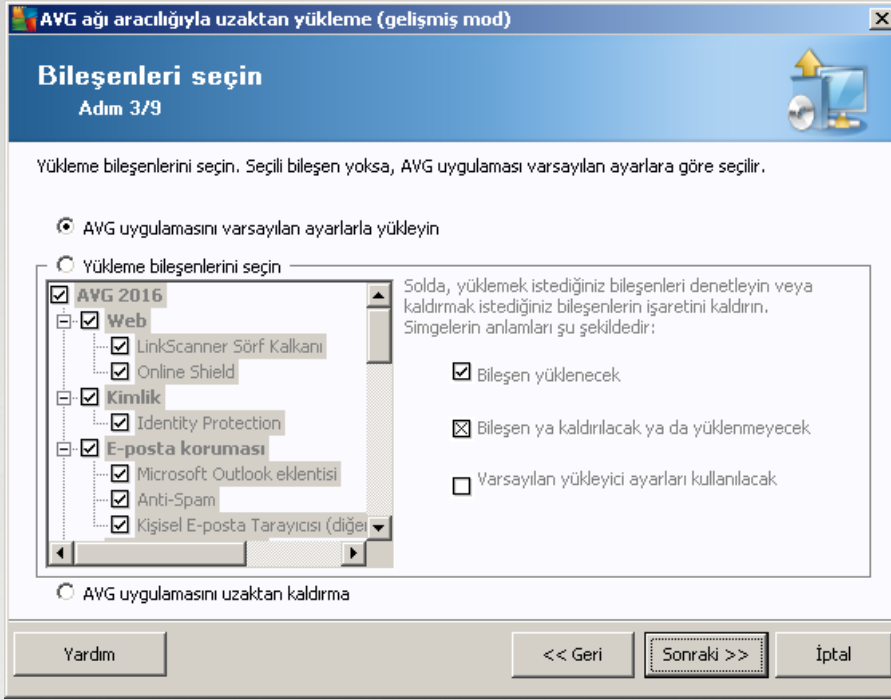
AVG ağı aracılığıyla uzaktan yükleme (gelişmiş mod)

Bileşenleri seçin
Adım 3/9

Yükleme bileşenlerini seçin. Seçili bileşen yoksa, AVG uygulaması varsayılan ayarlara göre seçilir.

AVG uygulamasını varsayılan ayarlarla yükleyin

Yükleme bileşenlerini seçin

AVG 2016
Web
LinkScanner Sörf Kalkanı
Online Shield
Kimlik
Identity Protection
E-posta koruması
Microsoft Outlook eklentisi
Anti-Spam
Kişisel E-posta Tarayıcısı (diğe

Solda, yüklemek istediğiniz bileşenleri denetleyin veya kaldırmak istediğiniz bileşenlerin işaretini kaldırın. Simgelerin anlamları şu şekildedir:

Bileşen yüklenecek

Bileşen ya kaldırılacak ya da yüklenmeyecek

Varsayılan yükleyici ayarları kullanılacak

AVG uygulamasını uzaktan kaldırma

Yardım

<< Geri

Sonraki >>

İptal